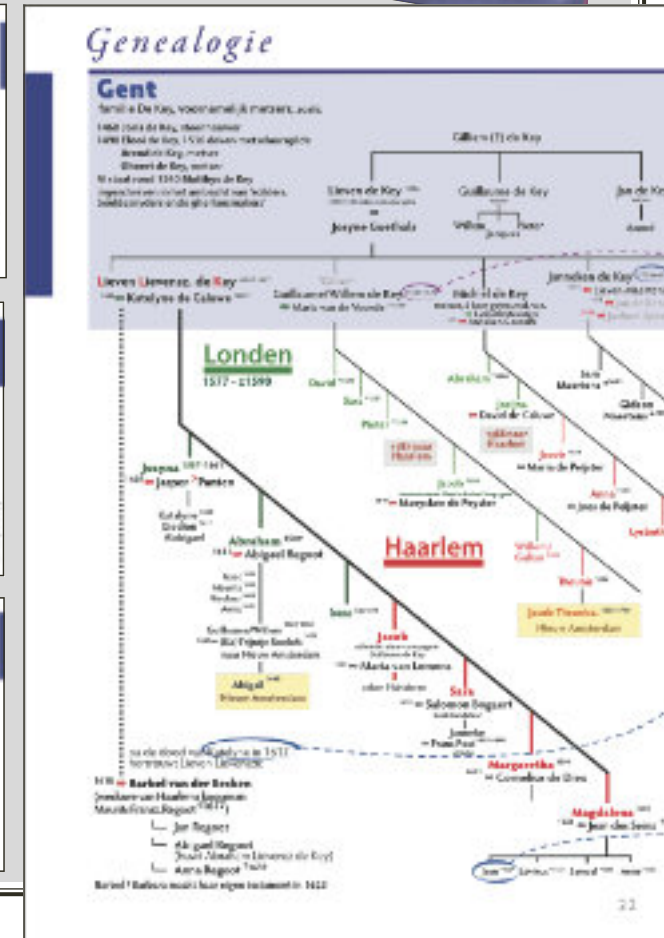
Genealogie

Gent
familie De Key, voornamelijk metsers, ook

Gillis (?) de Key

Lieven de Key
=
Josyne Goethals

Guillaume de Key

Willem

Jan de Key

Lieven Lievensz. de Key
= Katelyne de Colewe

Guillaume/Willem de Key
= Maria van de Voorde

Hendrik de Key

Jan de Key

Londen
1577 - c1599

David

Sara

Pieter

Abraham

Josyne

= David de Colewe

Jacob

= Maria de Pelpher

Anna

= Joos de Pelpher

Josyna
= Jasper Panten

Katelyne
Gedion
Abigael

Abraham
= Abigael Bogaert

Haarlem

Isaac

Jacob
= Maria van Lemens

Sara
= Salomon Bogaert

Margaretha
= Cornelius de Bres

Magdalena
= Jean des Seine

Abigail
Nieuw Amsterdam

Jacob Theunisz.
Nieuw Amsterdam

Barbel van der Beeken

Jan Bogaert

Abigael Bogaert

Anna Bogaert

Barbel Barbara maakt haar eigen testament in 1622

22